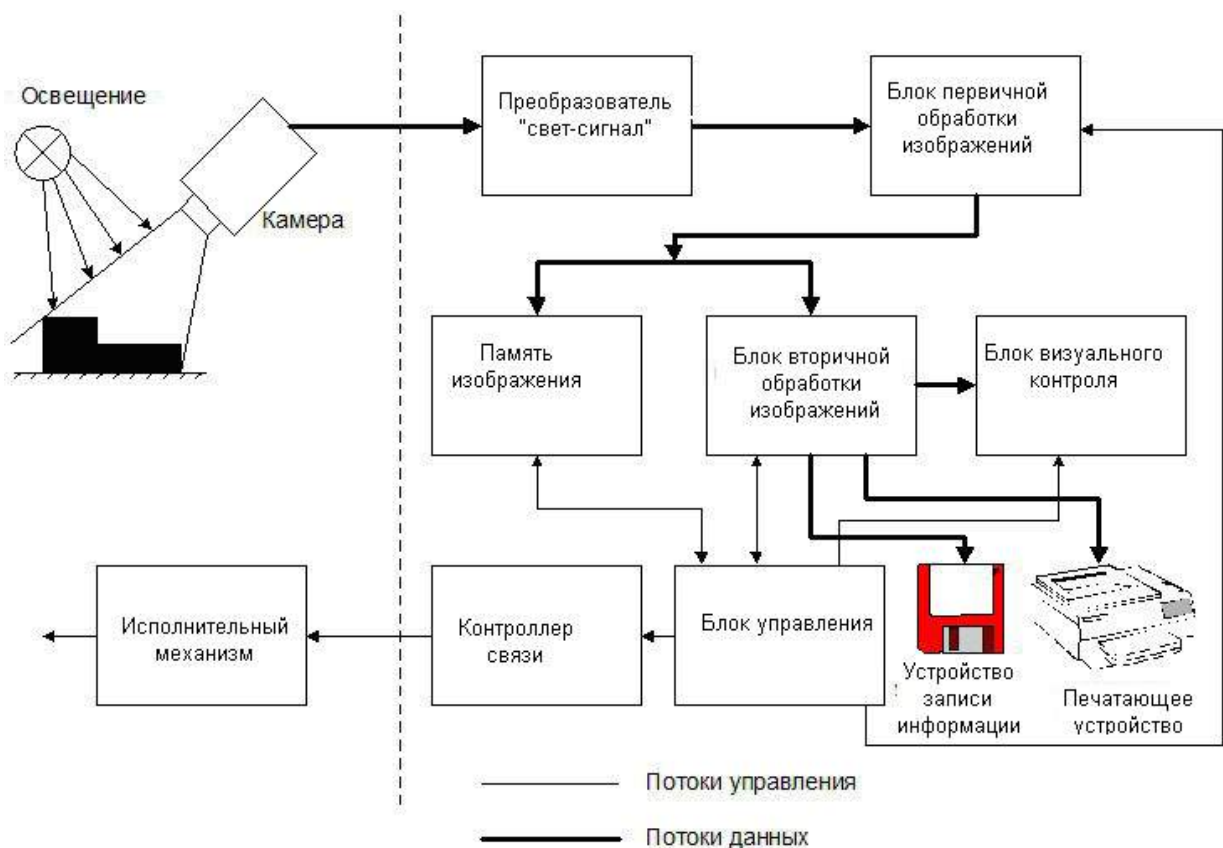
Освещение

Камера

Преобразователь "свет-сигнал"

Блок первичной обработки изображений

Память изображения

Блок вторичной обработки изображений

Блок визуального контроля

Исполнительный механизм

Контроллер связи

Блок управления

Устройство записи информации

Печатающее устройство

Потоки управления

Потоки данных